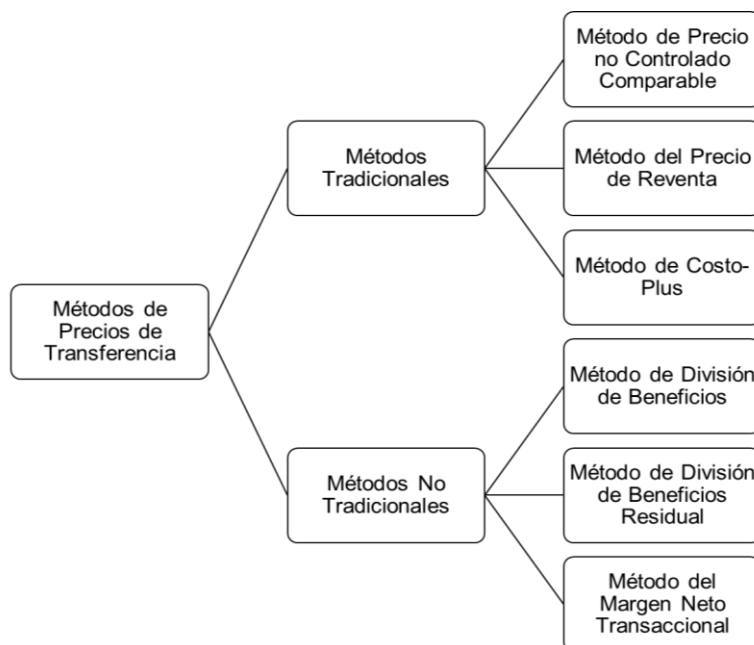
Métodos de Precios de Transferencia

Métodos Tradicionales

Método de Precio no Controlado Comparable

Método del Precio de Reventa

Método de Costo-Plus

Métodos No Tradicionales

Método de División de Beneficios

Método de División de Beneficios Residual

Método del Margen Neto Transaccional